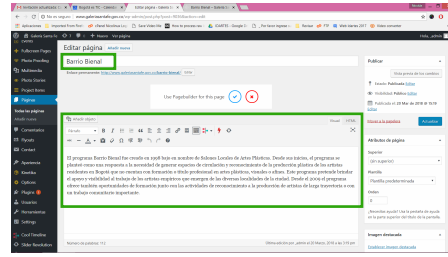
Editar página Añadir nueva

Barrio Bienal

Enlace permanente: http://www.galeriasantafe.gov.co/barrio-bienal/ Editar

Use PageBuilder for this page

Añadir objeto

Visual HTML

Párrafo

El programa Barrio Bienal fue creado en 1998 bajo un nombre de Salones Locales de Artes Plásticas. Desde sus inicios, el programa se planteó como una respuesta a la necesidad de generar espacios de circulación y reconocimiento de la producción plástica de los artistas residentes en Bogotá que no cuentan con formación o título profesional en artes plásticas, visuales o afines. Este programa pretende brindar el apoyo y visibilidad al trabajo de los artistas empíricos que emergen de las diversas localidades de la ciudad. Desde el 2009 el programa ofrece también oportunidades de formación junto con las actividades de reconocimiento a la producción de artistas de larga trayectoria o con un trabajo consistente importante.

Número de palabras: 112

Publicar

Vista previa de los cambios

Estado: Publicada Editar

Visibilidad: Público Editar

Publicada el: 20 Mar de 2018 @ 15:59 Editar

Mover a la papelera

Actualizar

Atributos de página

Superior

(sin superior)

Plantilla

Plantilla predeterminada

Orden

0

¿Necesitas ayuda? Usa la pestaña de ayuda en la parte superior del título de la pantalla.

Imagen destacada

Escritorio

Fullscreen Pages

Photo Viewing

Multimedia

Photo Events

Photo Stores

Project Items

Páginas

Todas las páginas

Añadir nueva

Comentarios

Pycons

Contact

Apariencia

Plugins

Usuarios

Herramientas

Settings

Slider Revolution